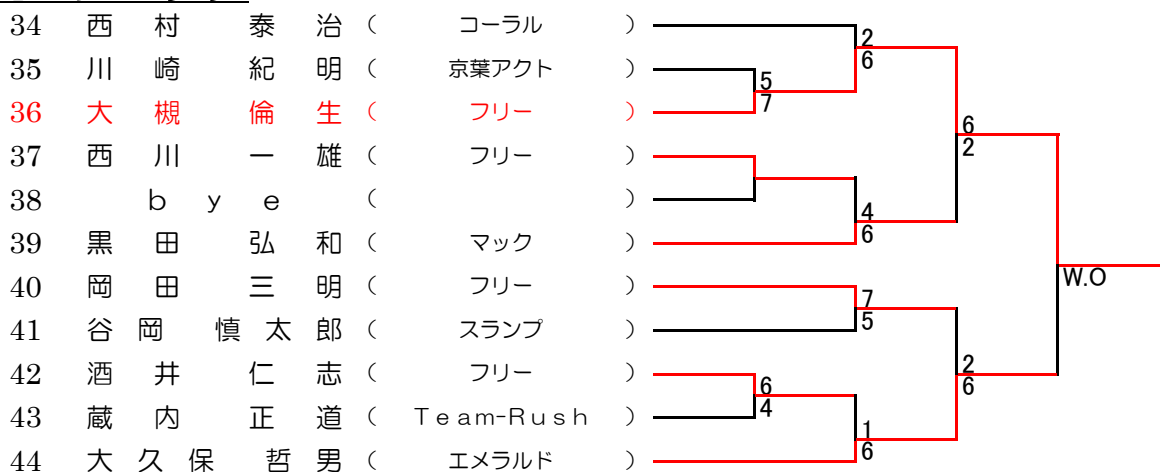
34 西村 泰治 ( コーラル )
35 川崎 紀明 ( 京葉アクト )
36 大槻 倫生 ( フリー )
37 西川 一雄 ( フリー )
38 bye ( )
39 黒田 弘和 ( マック )
40 岡田 三明 ( フリー )
41 谷岡 慎太郎 ( スランプ )
42 酒井 仁志 ( フリー )
43 蔵内 正道 ( Team-Rush )
44 大久保 哲男 ( エメラルド )

5
7
2
6
4
6
6
2
7
5
6
4
1
6
2
6
W.O